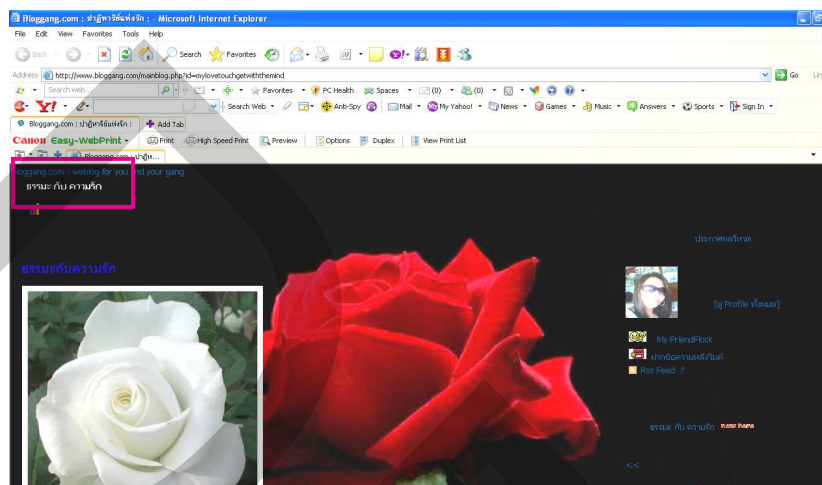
Bloggang.com : ปาฏิหาริย์แห่งรัก : - Microsoft Internet Explorer

File Edit View Favorites Tools Help

Back Search Favorites

Address http://www.bloggang.com/mainblog.php?id=mylovetouchgetwiththemind Go Lin

Search web... Favorites PC Health Spaces (0) (0)

Search Web Anti-Spy Mail My Yahoo! News Games Music Answers Sports Sign In

Bloggang.com : ปาฏิหาริย์แห่งรัก : Add Tab

Canon Easy-WebPrint Print High Speed Print Preview Options Duplex View Print List

Bloggang.com : ปาฏิห...

bloggang.com : weblog for you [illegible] your gang

ธรรมะ กับ ความรัก

ธรรมะกับความรัก

ประกาศผลโหวต

[ดู Profile ทั้งหมด]

My FriendFlock

ฝากข้อความหลังไมค์

Rss Feed ?

ธรรมะ กับ ความรัก new here

<<